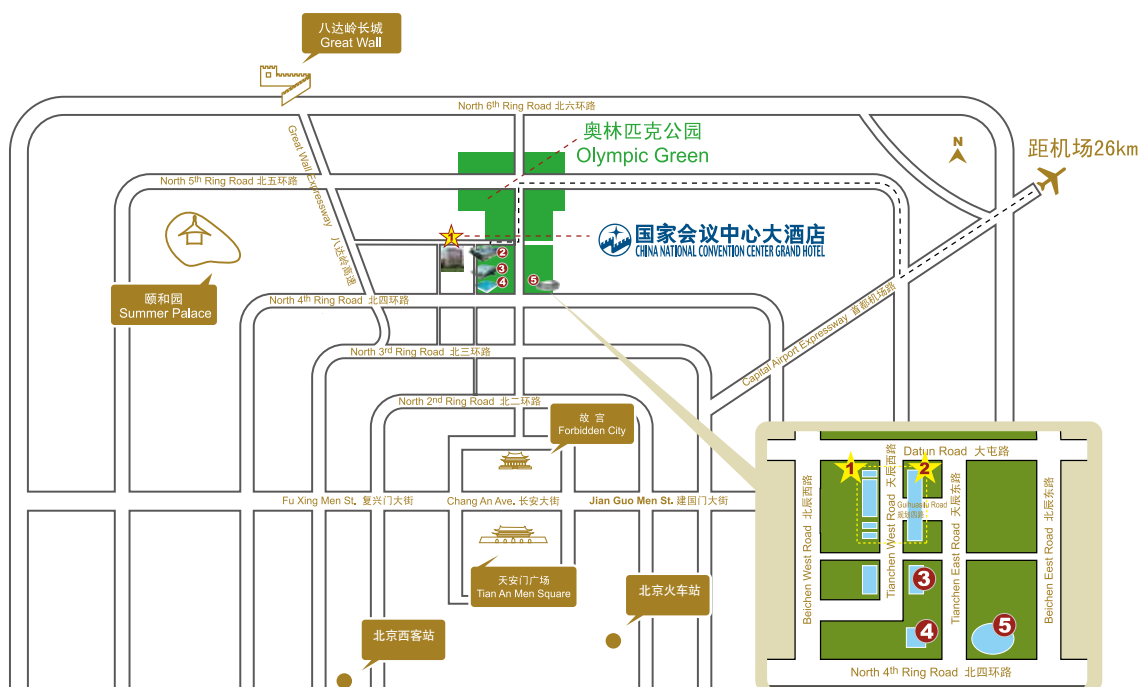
八达岭长城
Great Wall

North 6th Ring Road 北六环路

奥林匹克公园
Olympic Green

N

距机场26km

North 5th Ring Road 北五环路

Great Wall Expressway 八达岭高速

国家会议中心大酒店
CHINA NATIONAL CONVENTION CENTER GRAND HOTEL

1
2
3
4
5

颐和园
Summer Palace

North 4th Ring Road 北四环路

Capital Airport Expressway 首都机场高速

North 3rd Ring Road 北三环路

North 2nd Ring Road 北二环路

故 宫
Forbidden City

Fu Xing Men St. 复兴门大街

Chang An Ave. 长安大街

Jian Guo Men St. 建国门大街

天安门广场
Tian An Men Square

北京火车站

北京西客站

Datun Road 大屯路

1
2

Beichen West Road 北辰西路

Tianchen West Road 天辰西路

Gucui Road

Tianchen East Road 天辰东路

Beichen East Road 北辰东路

3
4
5

North 4th Ring Road 北四环路